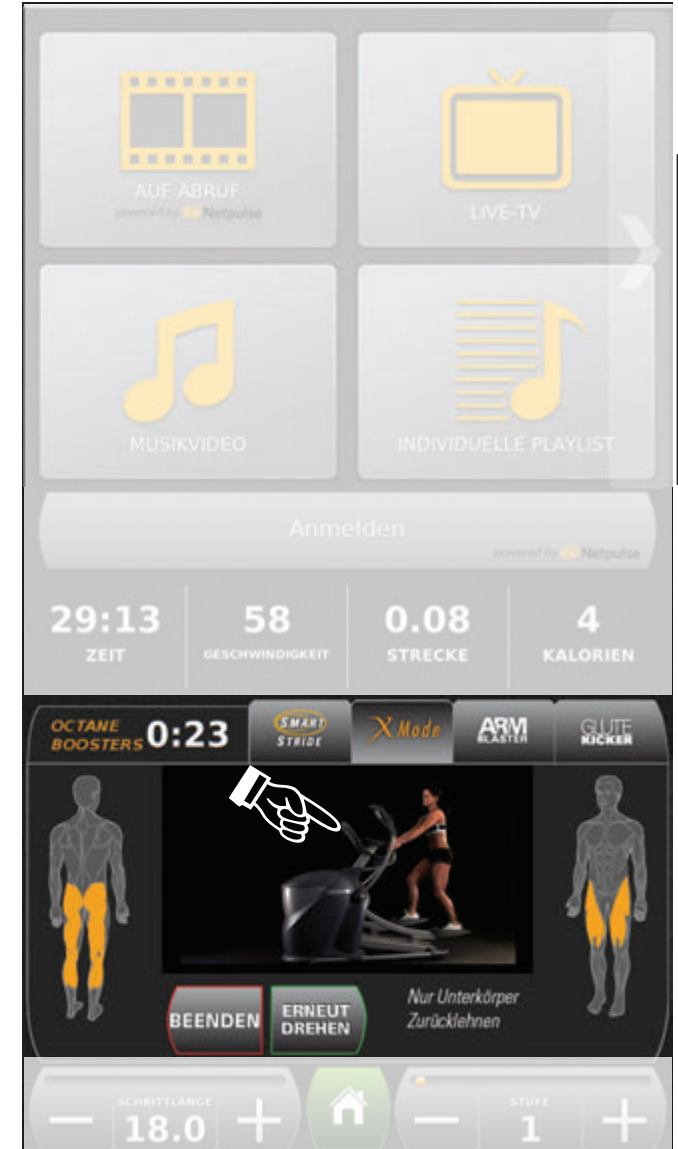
AUF ABRUF
powered by Netpulse

LIVE-TV

MUSIKVIDEO

INDIVIDUELLE PLAYLIST

Anmelden
powered by Netpulse

29:13
ZEIT

58
GESCHWINDIGKEIT

0.08
STRECKE

4
KALORIEN

OCTANE BOOSTERS 0:23

SMART STRIDE

X Mode

ARM BLASTER

GLUTE KICKER

BEENDEN

ERNEUT DREHEN

Nur Unterkörper
Zurücklehnen

SCHRITTLÄNGE
18.0

STUFE
1